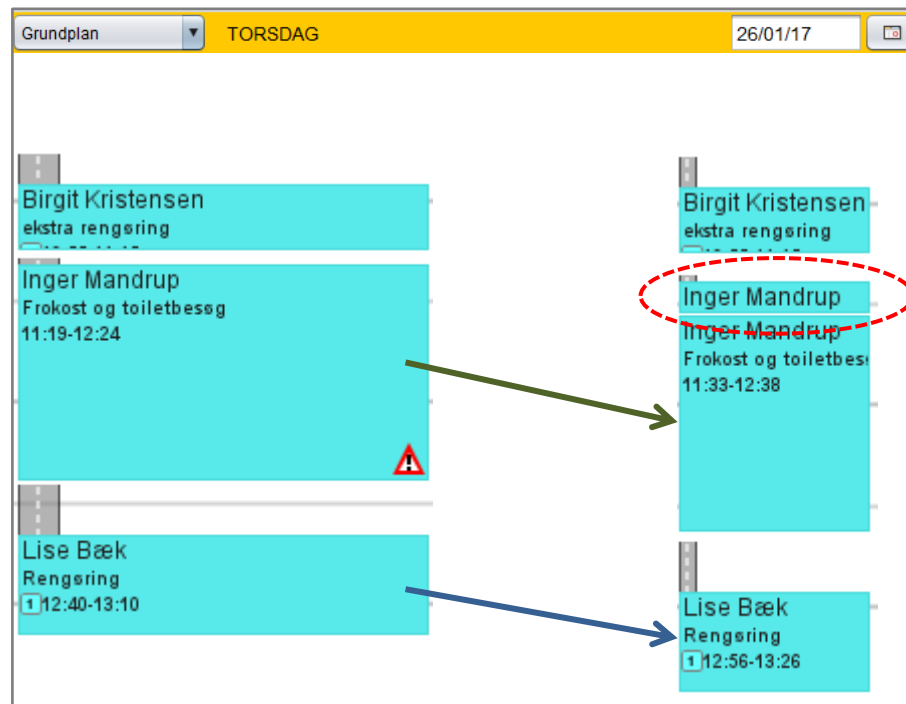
Grundplan
TORSDAG
26/01/17

Birgit Kristensen
ekstra rengøring
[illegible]

Inger Mandrup
Frokost og toiletbesøg
11:19-12:24

Lise Bæk
Rengøring
1 12:40-13:10

Birgit Kristensen
ekstra rengøring
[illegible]

Inger Mandrup

Inger Mandrup
Frokost og toiletbes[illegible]
11:33-12:38

Lise Bæk
Rengøring
1 12:56-13:26